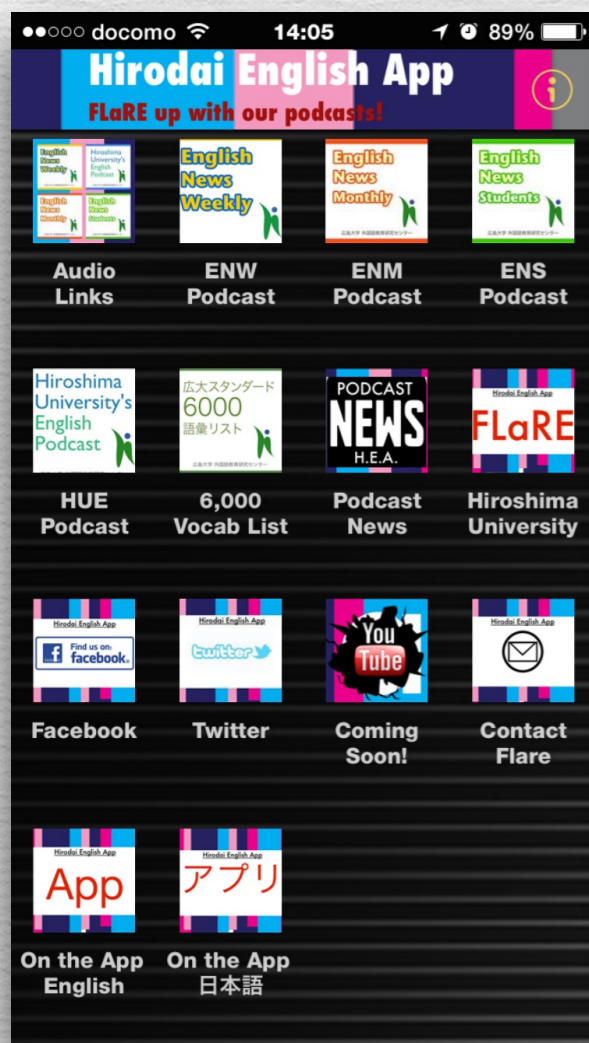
●●○○○ docomo 14:05 89%

Hirodai English App
FLaRE up with our podcasts!

English News Weekly
Hiroshima University's English Podcast
English News Monthly
English News Students
Audio Links

English News Weekly
ENW Podcast

English News Monthly
広島大学 外国語教育研究センター
ENM Podcast

English News Students
広島大学 外国語教育研究センター
ENS Podcast

Hiroshima University's English Podcast
HUE Podcast

広大スタンダード 6000 語彙リスト
広島大学 外国語教育研究センター
6,000 Vocab List

PODCAST NEWS H.E.A.
Podcast News

FLaRE
Hiroshima University

Hirodai English App
Find us on: facebook.
Facebook

Hirodai English App
twitter
Twitter

You Tube
Coming Soon!

Hirodai English App
Contact Flare

Hirodai English App
App
On the App English

Hirodai English App
アプリ
On the App 日本語